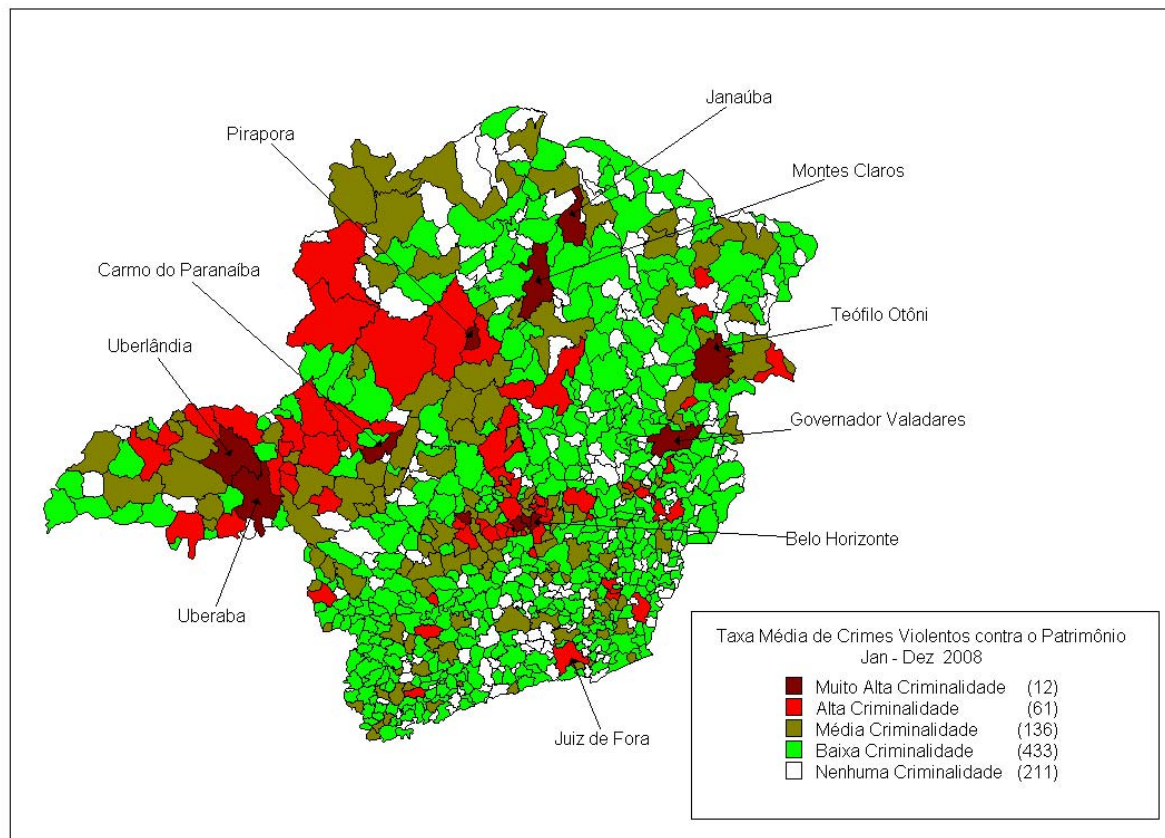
Janaúba

Pirapora

Montes Claros

Carmo do Paranaíba

Teófilo Otôni

Uberlândia

Governador Valadares

Belo Horizonte

Uberaba

Juiz de Fora

Taxa Média de Crimes Violentos contra o Patrimônio
Jan - Dez 2008

Muito Alta Criminalidade (12)
Alta Criminalidade (61)
Média Criminalidade (136)
Baixa Criminalidade (433)
Nenhuma Criminalidade (211)